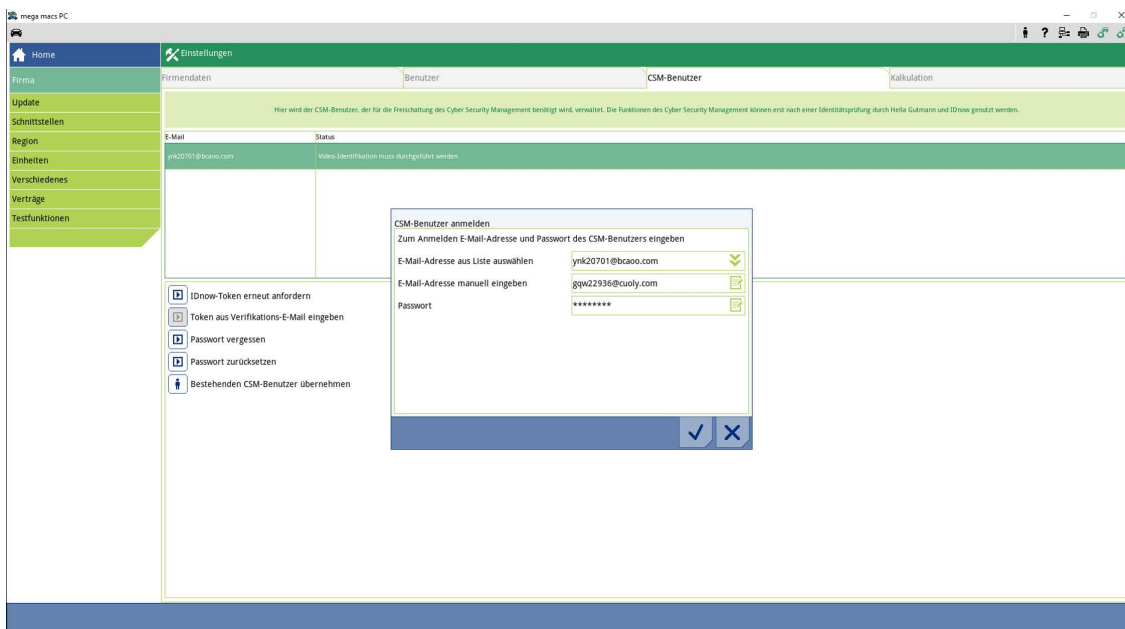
mega macs PC

Home

Einstellungen

Firma

Update

Schnittstellen

Region

Einheiten

Verschiedenes

Verträge

Testfunktionen

Firmendaten | Benutzer | CSM-Benutzer | Kalkulation

Hier wird der CSM-Benutzer, der für die Freischaltung des Cyber Security Management benötigt wird, verwaltet. Die Funktionen des Cyber Security Management können erst nach einer Identitätsprüfung durch Hella Gutmann und IDnow genutzt werden.

| E-Mail | Status |
|---|---|
| ynk20701@bcaoo.com | Video-Identifikation muss durchgeführt werden |

CSM-Benutzer anmelden

Zum Anmelden E-Mail-Adresse und Passwort des CSM-Benutzers eingeben

E-Mail-Adresse aus Liste auswählen ynk20701@bcaoo.com

E-Mail-Adresse manuell eingeben gqw22936@cuoly.com

Passwort ********

IDnow-Token erneut anfordern

Token aus Verifikations-E-Mail eingeben

Passwort vergessen

Passwort zurücksetzen

Bestehenden CSM-Benutzer übernehmen